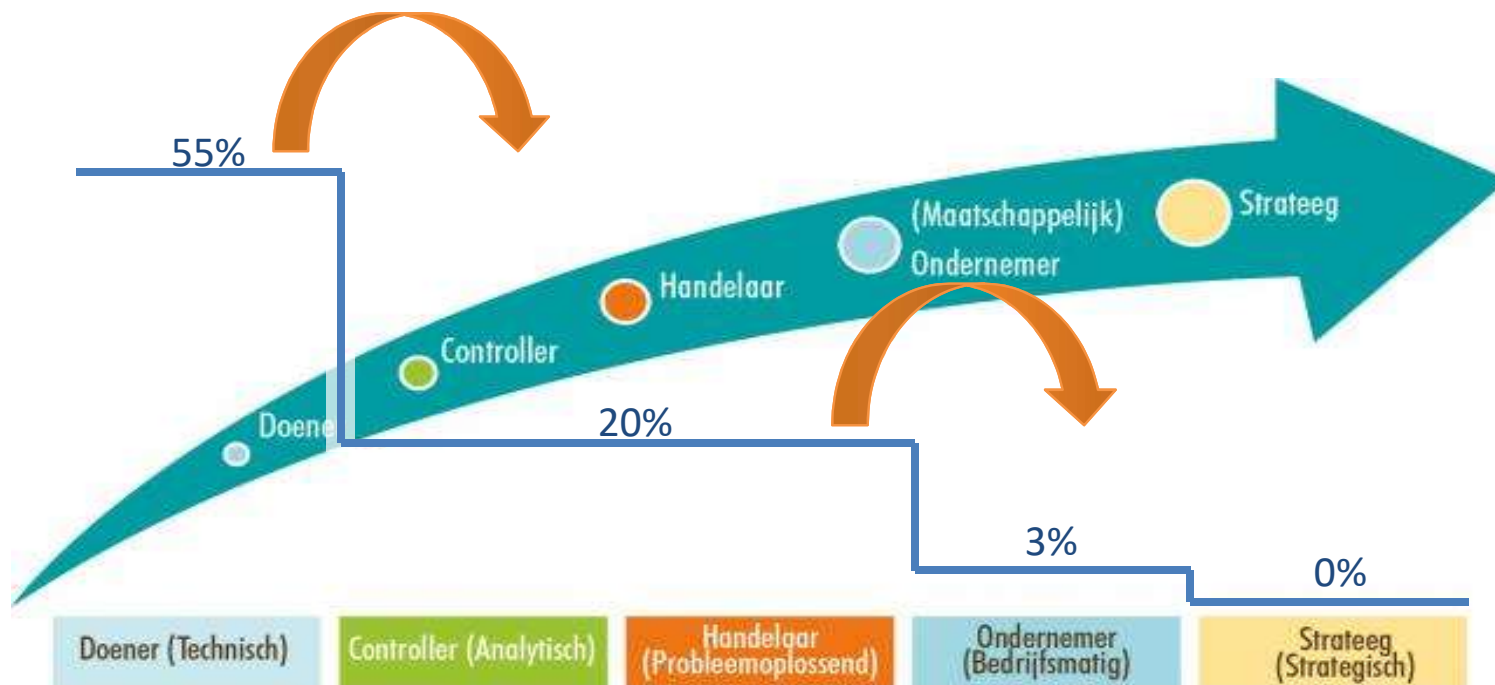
55%

Doene

Controller

Handelaar

(Maatschappelijk) Ondernemer

Strateeg

20%

3%

0%

Doener (Technisch)

Controller (Analytisch)

Handelaar (Probleemoplossend)

Ondernemer (Bedrijfsmatig)

Strateeg (Strategisch)